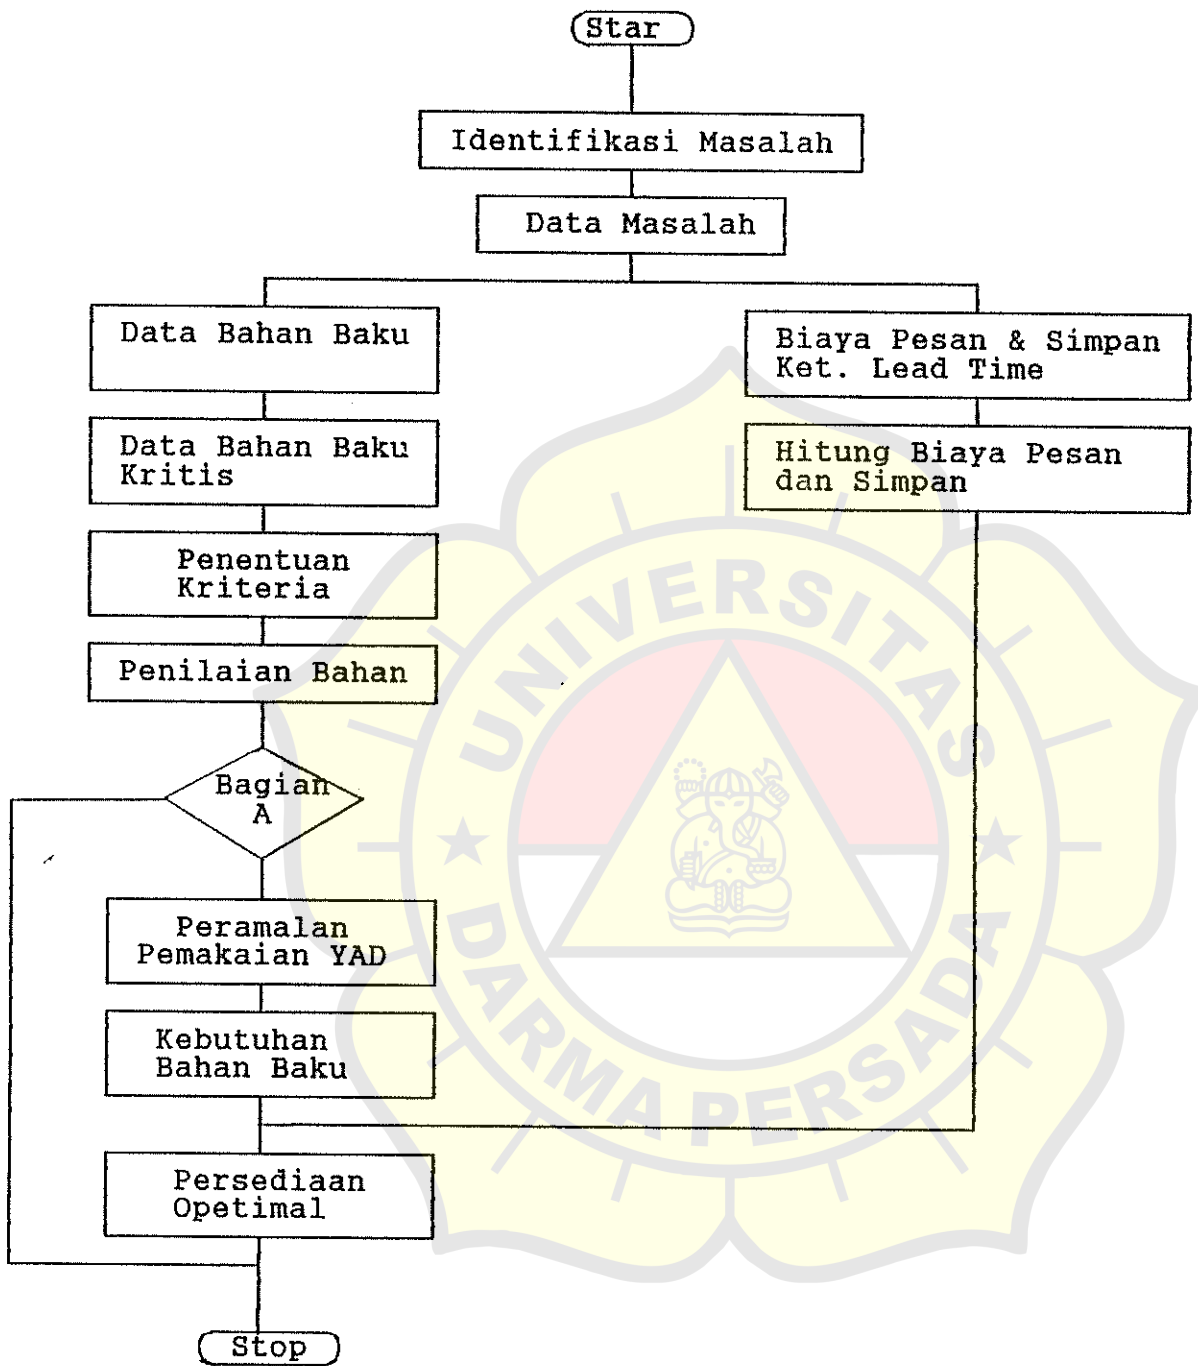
Star

Identifikasi Masalah

Data Masalah

Data Bahan Baku

Biaya Pesan & Simpan
Ket. Lead Time

Data Bahan Baku
Kritis

Hitung Biaya Pesan
dan Simpan

Penentuan
Kriteria

Penilaian Bahan

Bagian
A

Peramalan
Pemakaian YAD

Kebutuhan
Bahan Baku

Persediaan
Opetimal

Stop

UNIVERSITAS DARMA PERSADA